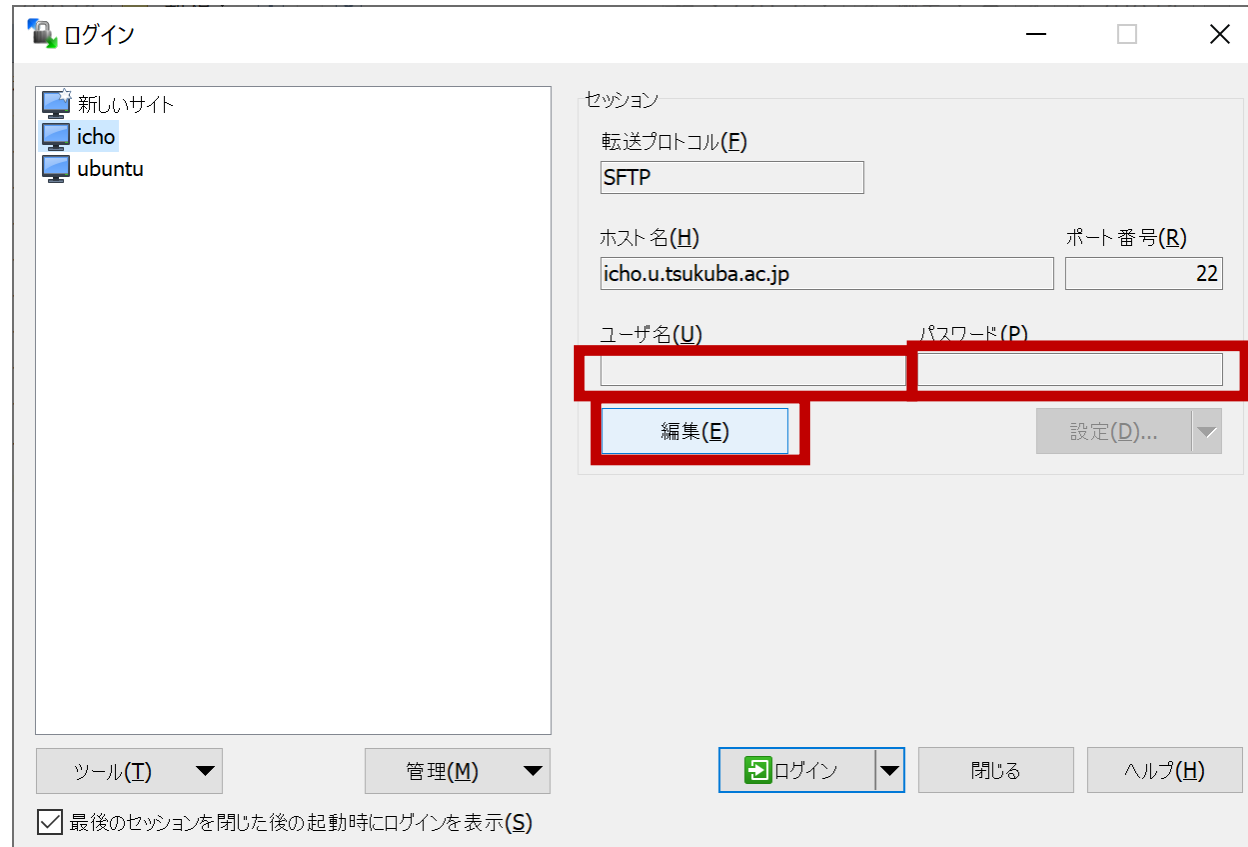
ログイン

新しいサイト
icho
ubuntu

セッション
転送プロトコル(F)
SFTP
ホスト名(H)
icho.u.tsukuba.ac.jp
ポート番号(R)
22
ユーザ名(U)
パスワード(P)
編集(E)
設定(D)...

ツール(T)
管理(M)
ログイン
閉じる
ヘルプ(H)
最後のセッションを閉じた後の起動時にログインを表示(S)